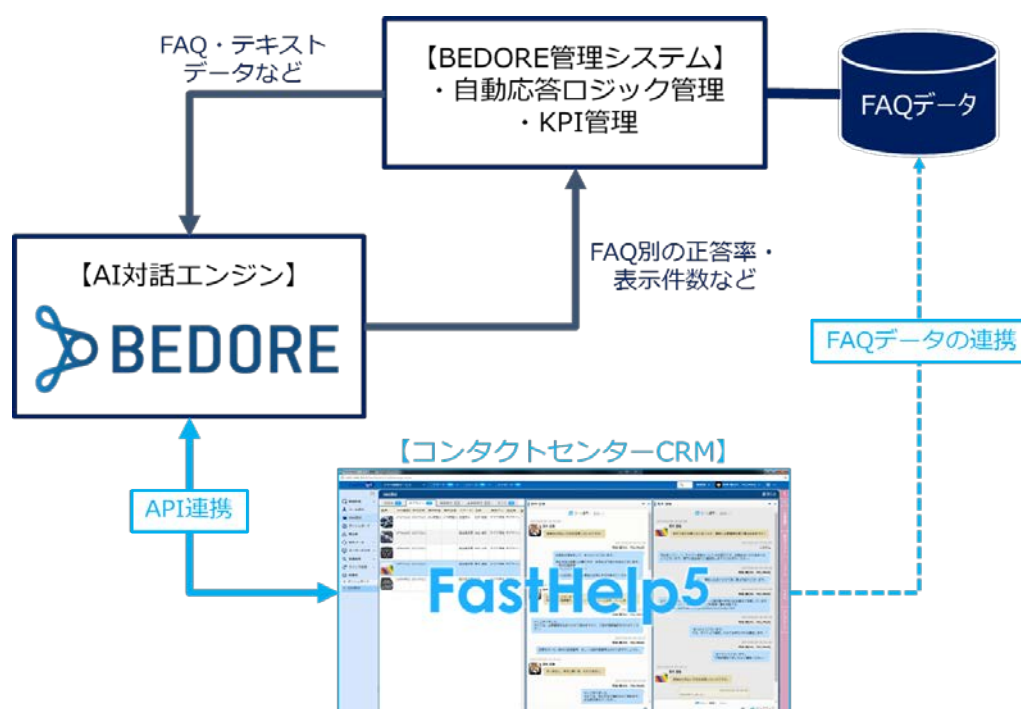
FAQ・テキストデータなど

【BEDORE管理システム】
・自動応答ロジック管理
・KPI管理

FAQデータ

【AI対話エンジン】
BEDORE

FAQ別の正答率・表示件数など

FAQデータの連携

【コンタクトセンターCRM】

API連携

FastHelp5